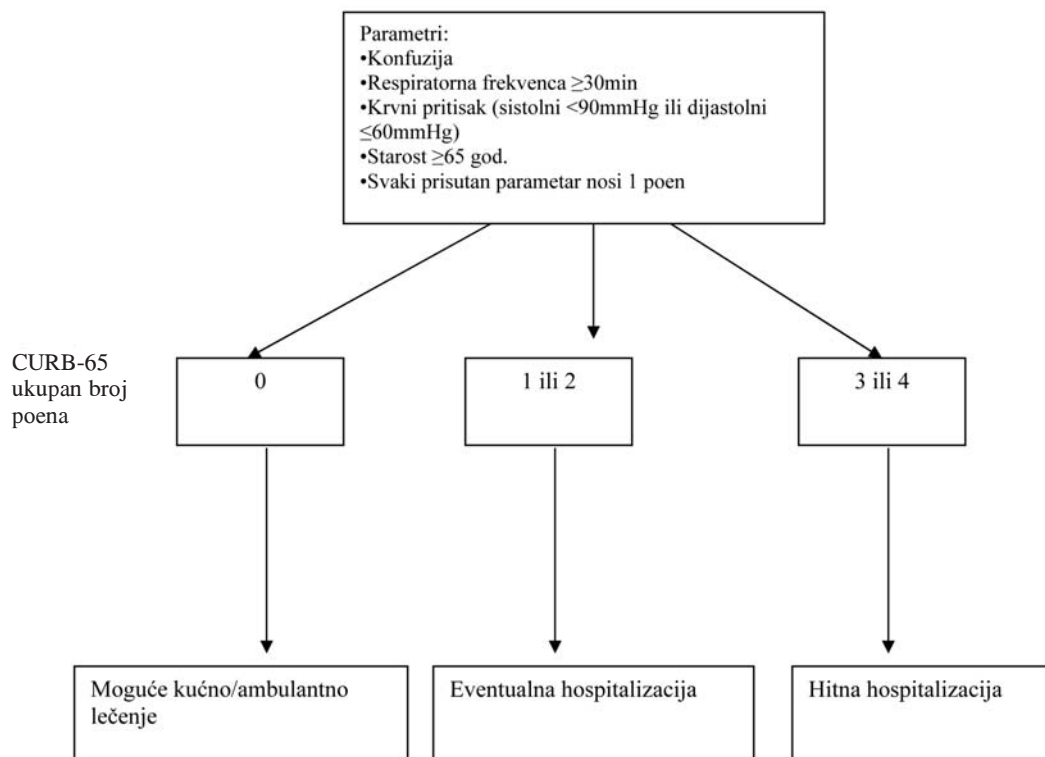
Parametri:
•Konfuzija
•Respiratorna frekvenca $\geq$30min
•Krvni pritisak (sistolni <90mmHg ili dijastolni $\leq$60mmHg)
•Starost $\geq$65 god.
•Svaki prisutan parametar nosi 1 poen

CURB-65 ukupan broj poena

0

1 ili 2

3 ili 4

Moguće kućno/ambulantno lečenje

Eventualna hospitalizacija

Hitna hospitalizacija